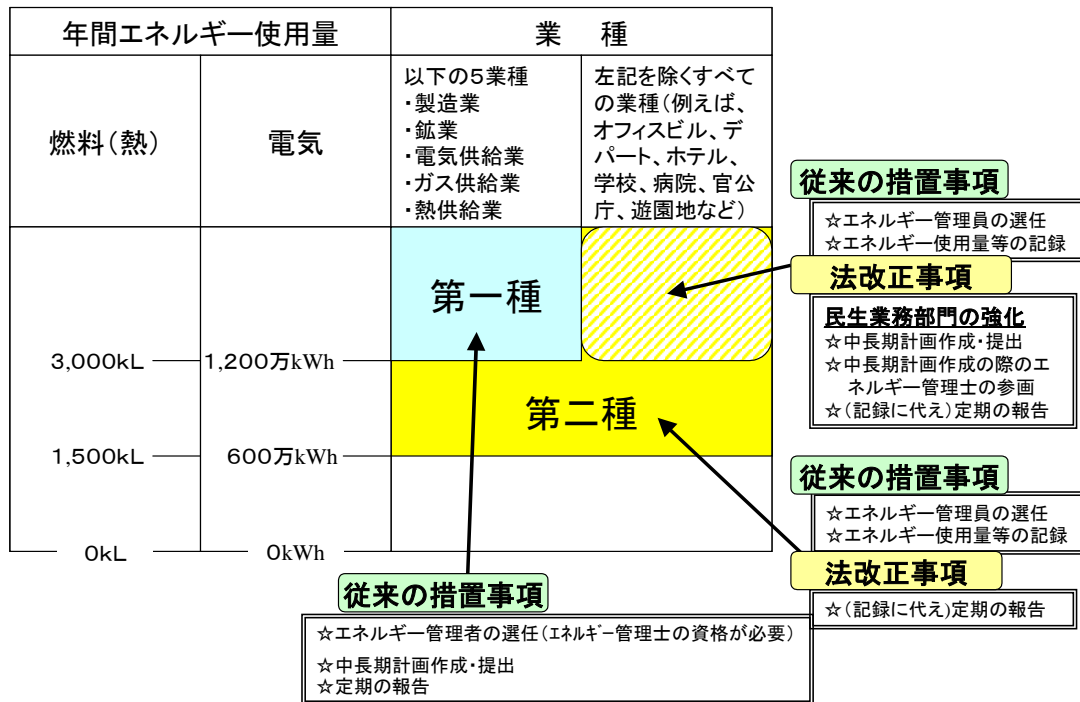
| 年間エネルギー使用量 | | 業　種 | |
|---|---|---|---|
| 燃料(熱) | 電気 | 以下の5業種<br>・製造業<br>・鉱業<br>・電気供給業<br>・ガス供給業<br>・熱供給業 | 左記を除くすべての業種(例えば、オフィスビル、デパート、ホテル、学校、病院、官公庁、遊園地など) |

第一種

第二種

3,000kL　1,200万kWh

1,500kL　600万kWh

0kL　0kWh

従来の措置事項
☆エネルギー管理員の選任
☆エネルギー使用量等の記録

法改正事項
民生業務部門の強化
☆中長期計画作成・提出
☆中長期計画作成の際のエネルギー管理士の参画
☆(記録に代え)定期の報告

従来の措置事項
☆エネルギー管理員の選任
☆エネルギー使用量等の記録

法改正事項
☆(記録に代え)定期の報告

従来の措置事項
☆エネルギー管理者の選任(ｴﾈﾙｷﾞｰ管理士の資格が必要)
☆中長期計画作成・提出
☆定期の報告